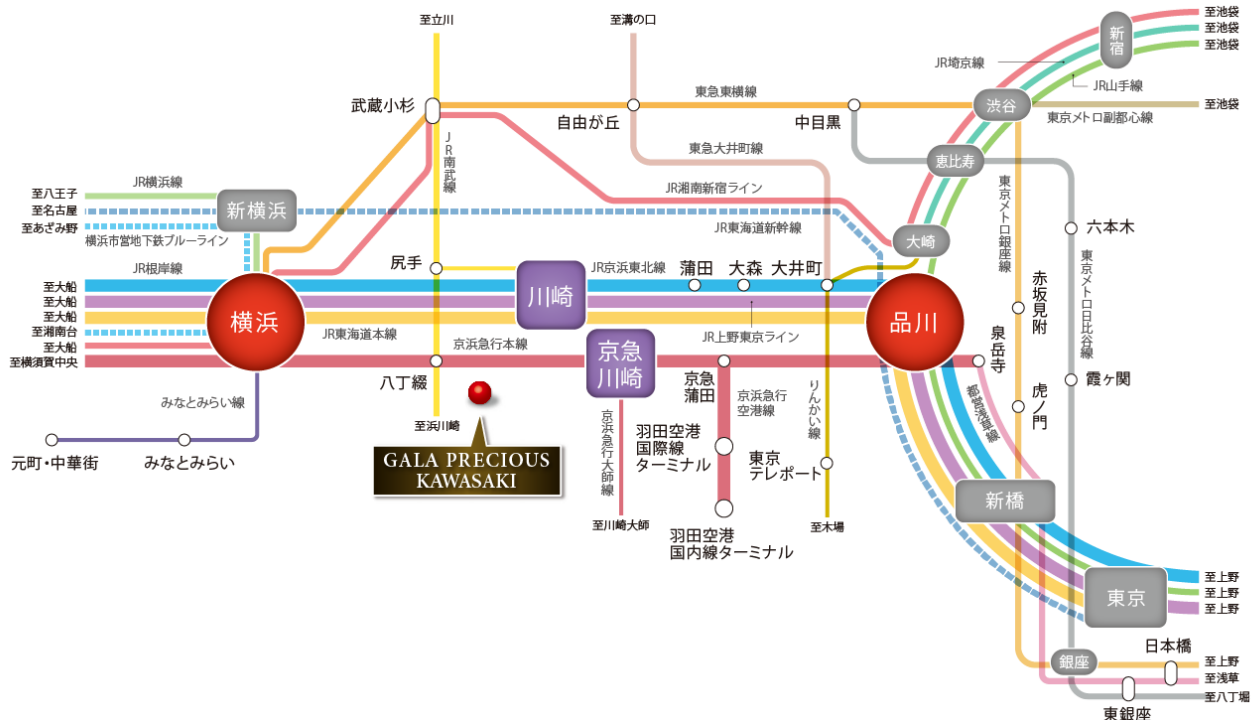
至立川
至溝の口
至池袋
至池袋
至池袋
新宿
JR埼京線
JR山手線
武蔵小杉
東急東横線
自由が丘
中目黒
渋谷
至池袋
東京メトロ副都心線
JR南武線
東急大井町線
恵比寿
JR湘南新宿ライン
至八王子
JR横浜線
至名古屋
新横浜
至あざみ野
横浜市営地下鉄ブルーライン
JR東海道新幹線
大崎
東京メトロ銀座線
六本木
東京メトロ日比谷線
尻手
JR根岸線
川崎
JR京浜東北線
蒲田
大森
大井町
至大船
至大船
至大船
横浜
品川
至湘南台
JR東海道本線
赤坂見附
至大船
京浜急行本線
JR上野東京ライン
泉岳寺
至横須賀中央
京急川崎
八丁畷
京急蒲田
都営浅草線
霞ヶ関
みなとみらい線
京浜急行空港線
りんかい線
虎ノ門
至浜川崎
京浜急行大師線
羽田空港国際線ターミナル
元町・中華街
みなとみらい
東京テレポート
GALA PRECIOUS KAWASAKI
新橋
至川崎大師
羽田空港国内線ターミナル
至木場
東京
至上野
至上野
至上野
日本橋
銀座
至上野
至浅草
至八丁堀
東銀座